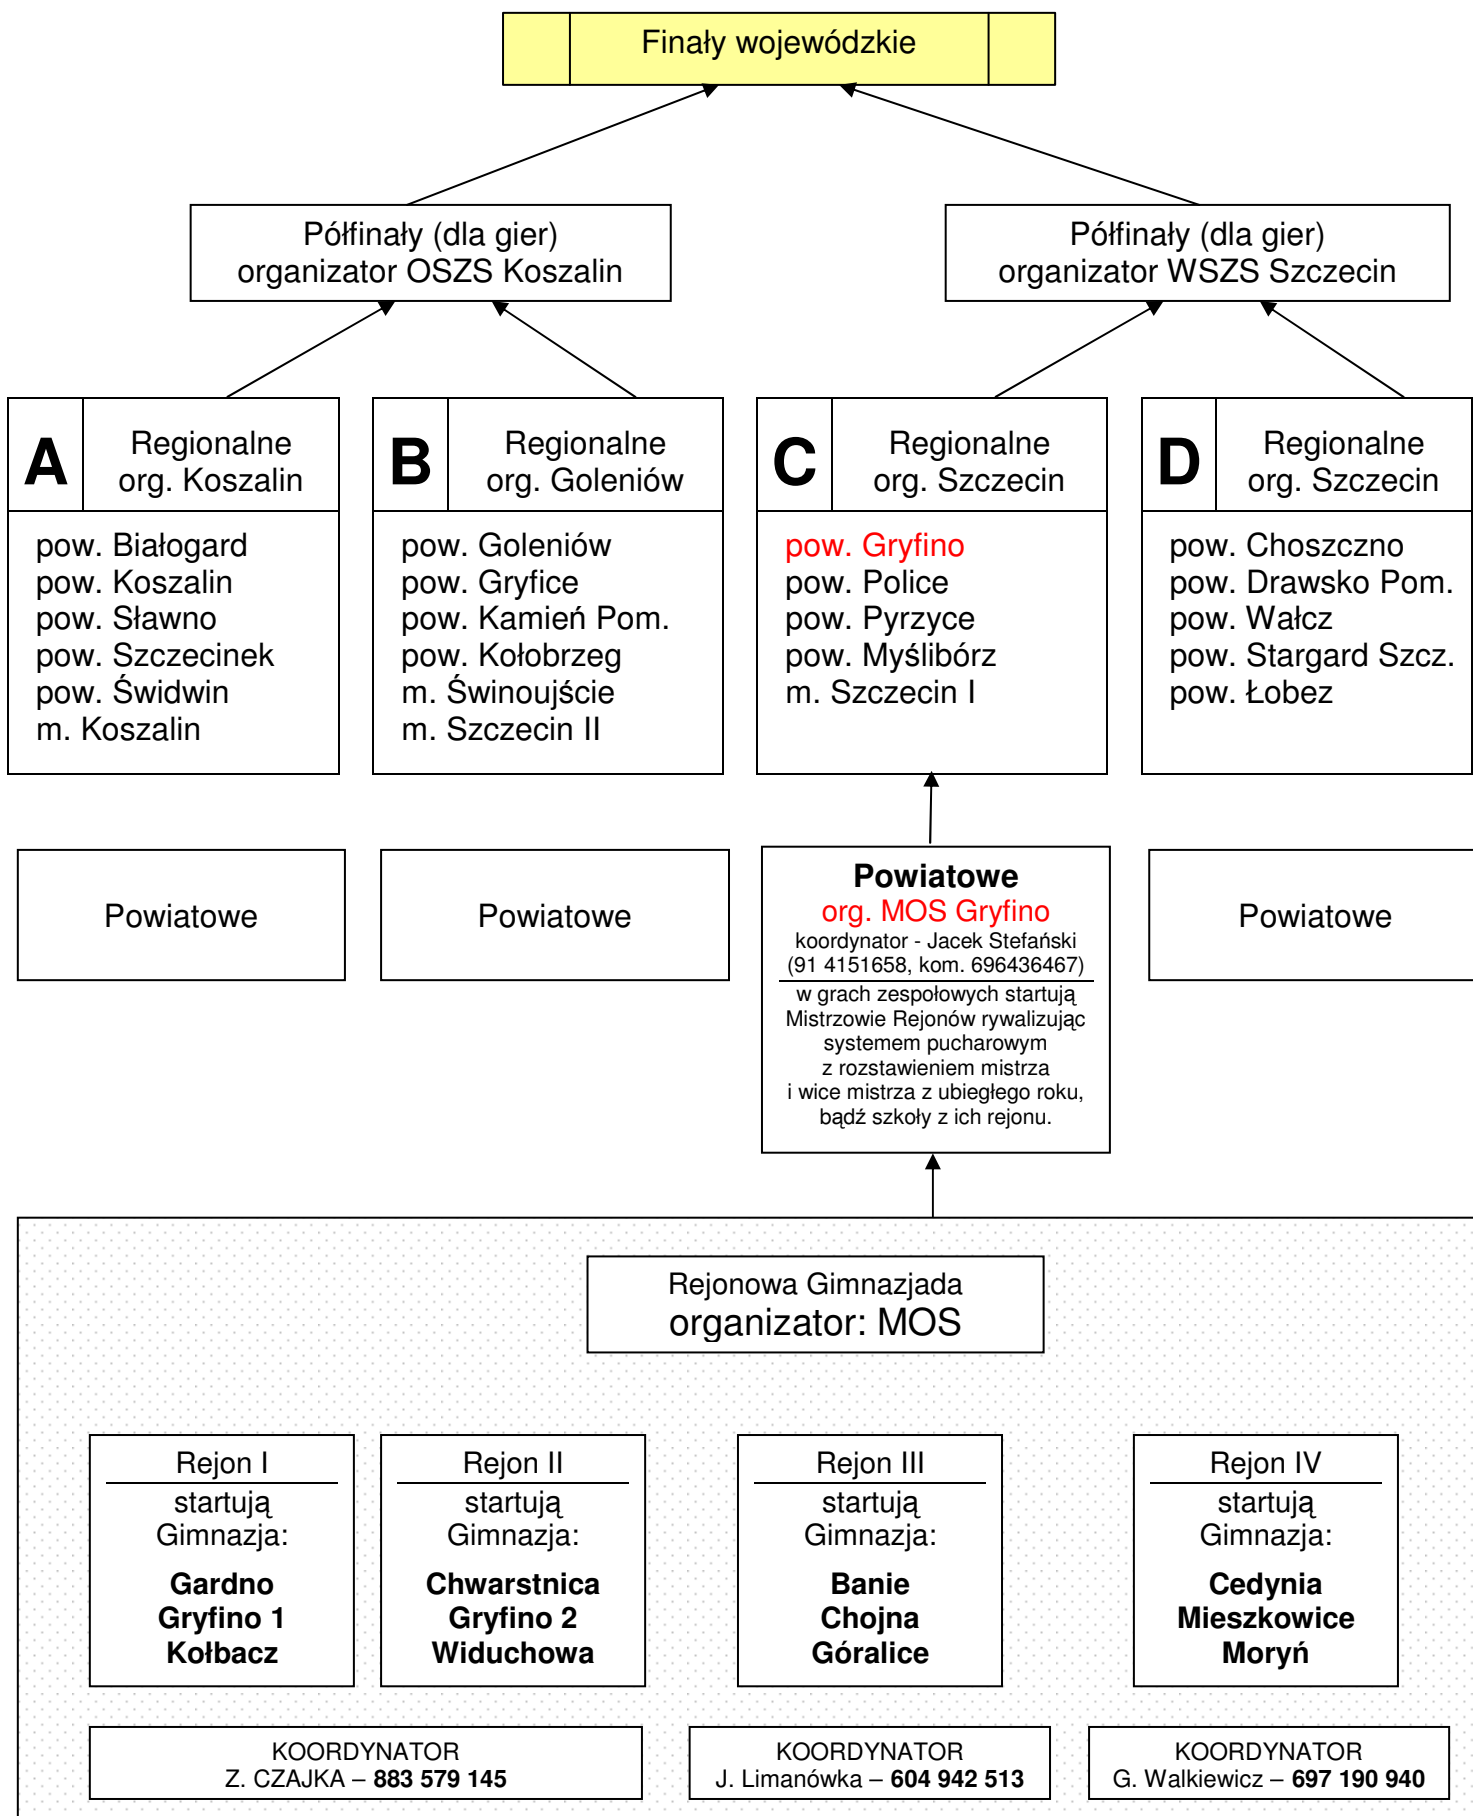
Finały wojewódzkie

Półfinały (dla gier)
organizator OSZS Koszalin

Półfinały (dla gier)
organizator WSZS Szczecin

A
Regionalne
org. Koszalin

pow. Białogard
pow. Koszalin
pow. Sławno
pow. Szczecinek
pow. Świdwin
m. Koszalin

B
Regionalne
org. Goleniów

pow. Goleniów
pow. Gryfice
pow. Kamień Pom.
pow. Kołobrzeg
m. Świnoujście
m. Szczecin II

C
Regionalne
org. Szczecin

pow. Gryfino
pow. Police
pow. Pyrzyce
pow. Myślibórz
m. Szczecin I

D
Regionalne
org. Szczecin

pow. Choszczno
pow. Drawsko Pom.
pow. Wałcz
pow. Stargard Szcz.
pow. Łobez

Powiatowe

Powiatowe

**Powiatowe**
org. MOS Gryfino
koordynator - Jacek Stefański
(91 4151658, kom. 696436467)
w grach zespołowych startują Mistrzowie Rejonów rywalizując systemem pucharowym z rozstawieniem mistrza i wice mistrza z ubiegłego roku, bądź szkoły z ich rejonu.

Powiatowe

Rejonowa Gimnazjada
organizator: MOS

Rejon I
startują
Gimnazja:
**Gardno**
**Gryfino 1**
**Kołbacz**

Rejon II
startują
Gimnazja:
**Chwarstnica**
**Gryfino 2**
**Widuchowa**

Rejon III
startują
Gimnazja:
**Banie**
**Chojna**
**Góralice**

Rejon IV
startują
Gimnazja:
**Cedynia**
**Mieszkowice**
**Moryń**

KOORDYNATOR
Z. CZAJKA – **883 579 145**

KOORDYNATOR
J. Limanówka – **604 942 513**

KOORDYNATOR
G. Walkiewicz – **697 190 940**